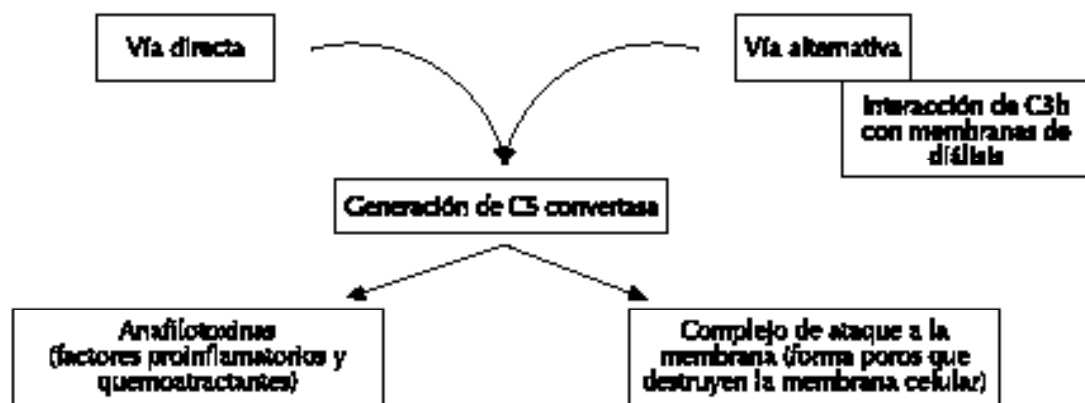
Vía directa

Vía alternativa

Interacción de C3b con membranas de diálisis

Generación de C5 convertasa

Anafilotoxinas (factores proinflamatorios y quemoatractantes)

Complejo de ataque a la membrana (forma poros que destruyen la membrana celular)